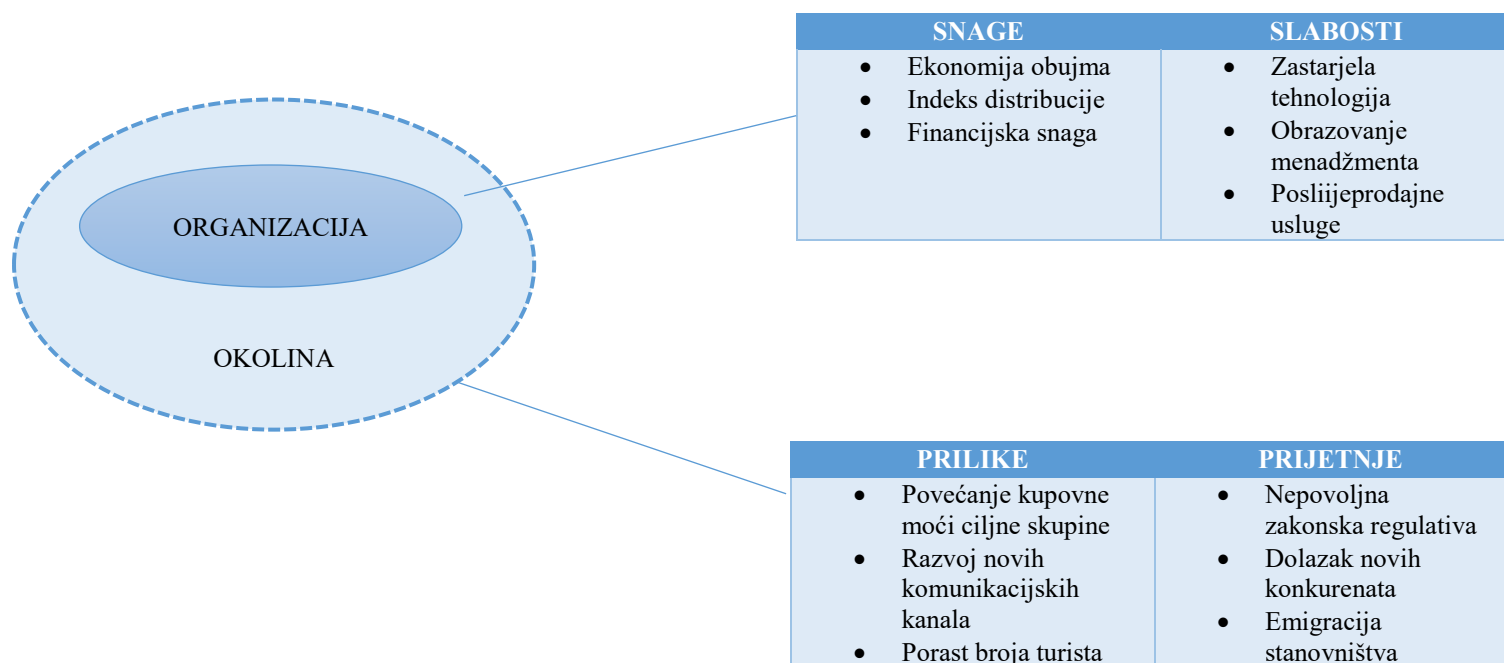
ORGANIZACIJA

OKOLINA

| SNAGE | SLABOSTI |
|---|---|
| • Ekonomija obujma • Indeks distribucije • Financijska snaga | • Zastarjela tehnologija • Obrazovanje menadžmenta • Poslijeprodajne usluge |

| PRILIKE | PRIJETNJE |
|---|---|
| • Povećanje kupovne moći ciljne skupine • Razvoj novih komunikacijskih kanala • Porast broja turista | • Nepovoljna zakonska regulativa • Dolazak novih konkurenata • Emigracija stanovništva |